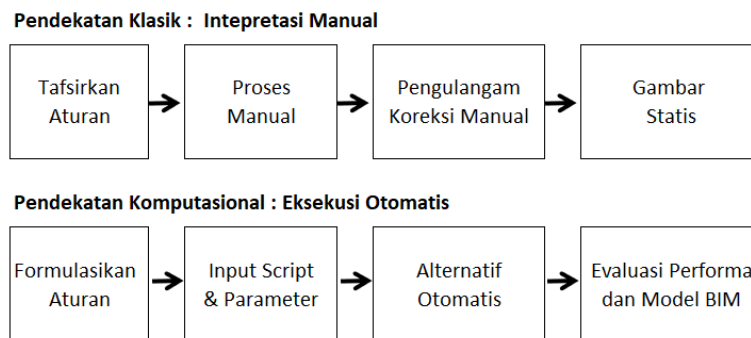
Pendekatan Klasik : Intepretasi Manual

Tafsirkan Aturan

Proses Manual

Pengulangam Koreksi Manual

Gambar Statis

Pendekatan Komputasional : Eksekusi Otomatis

Formulasikan Aturan

Input Script & Parameter

Alternatif Otomatis

Evaluasi Performa dan Model BIM